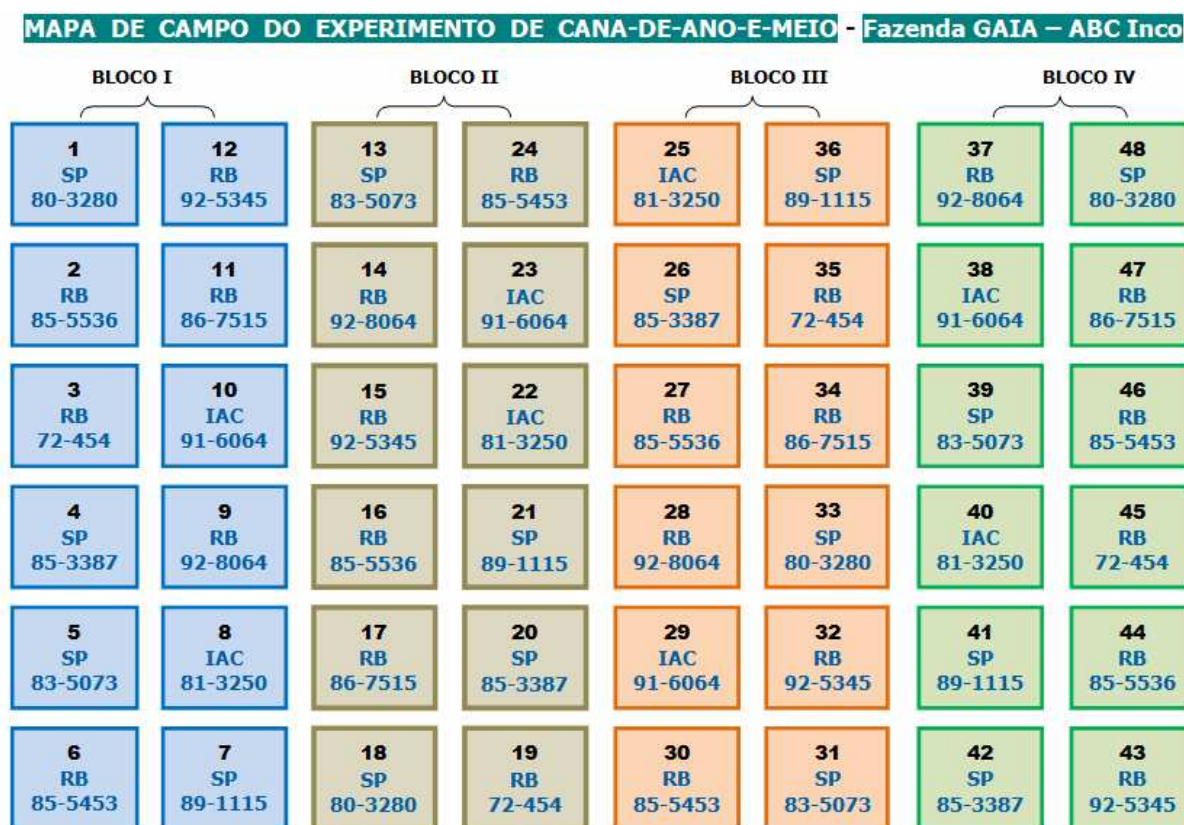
MAPA DE CAMPO DO EXPERIMENTO DE CANA-DE-ANO-E-MEIO - Fazenda GAIA – ABC Inco

BLOCO I

BLOCO II

BLOCO III

BLOCO IV

| | | | | | | | |
|---|---|---|---|---|---|---|---|
| 1 SP 80-3280 | 12 RB 92-5345 | 13 SP 83-5073 | 24 RB 85-5453 | 25 IAC 81-3250 | 36 SP 89-1115 | 37 RB 92-8064 | 48 SP 80-3280 |
| 2 RB 85-5536 | 11 RB 86-7515 | 14 RB 92-8064 | 23 IAC 91-6064 | 26 SP 85-3387 | 35 RB 72-454 | 38 IAC 91-6064 | 47 RB 86-7515 |
| 3 RB 72-454 | 10 IAC 91-6064 | 15 RB 92-5345 | 22 IAC 81-3250 | 27 RB 85-5536 | 34 RB 86-7515 | 39 SP 83-5073 | 46 RB 85-5453 |
| 4 SP 85-3387 | 9 RB 92-8064 | 16 RB 85-5536 | 21 SP 89-1115 | 28 RB 92-8064 | 33 SP 80-3280 | 40 IAC 81-3250 | 45 RB 72-454 |
| 5 SP 83-5073 | 8 IAC 81-3250 | 17 RB 86-7515 | 20 SP 85-3387 | 29 IAC 91-6064 | 32 RB 92-5345 | 41 SP 89-1115 | 44 RB 85-5536 |
| 6 RB 85-5453 | 7 SP 89-1115 | 18 SP 80-3280 | 19 RB 72-454 | 30 RB 85-5453 | 31 SP 83-5073 | 42 SP 85-3387 | 43 RB 92-5345 |